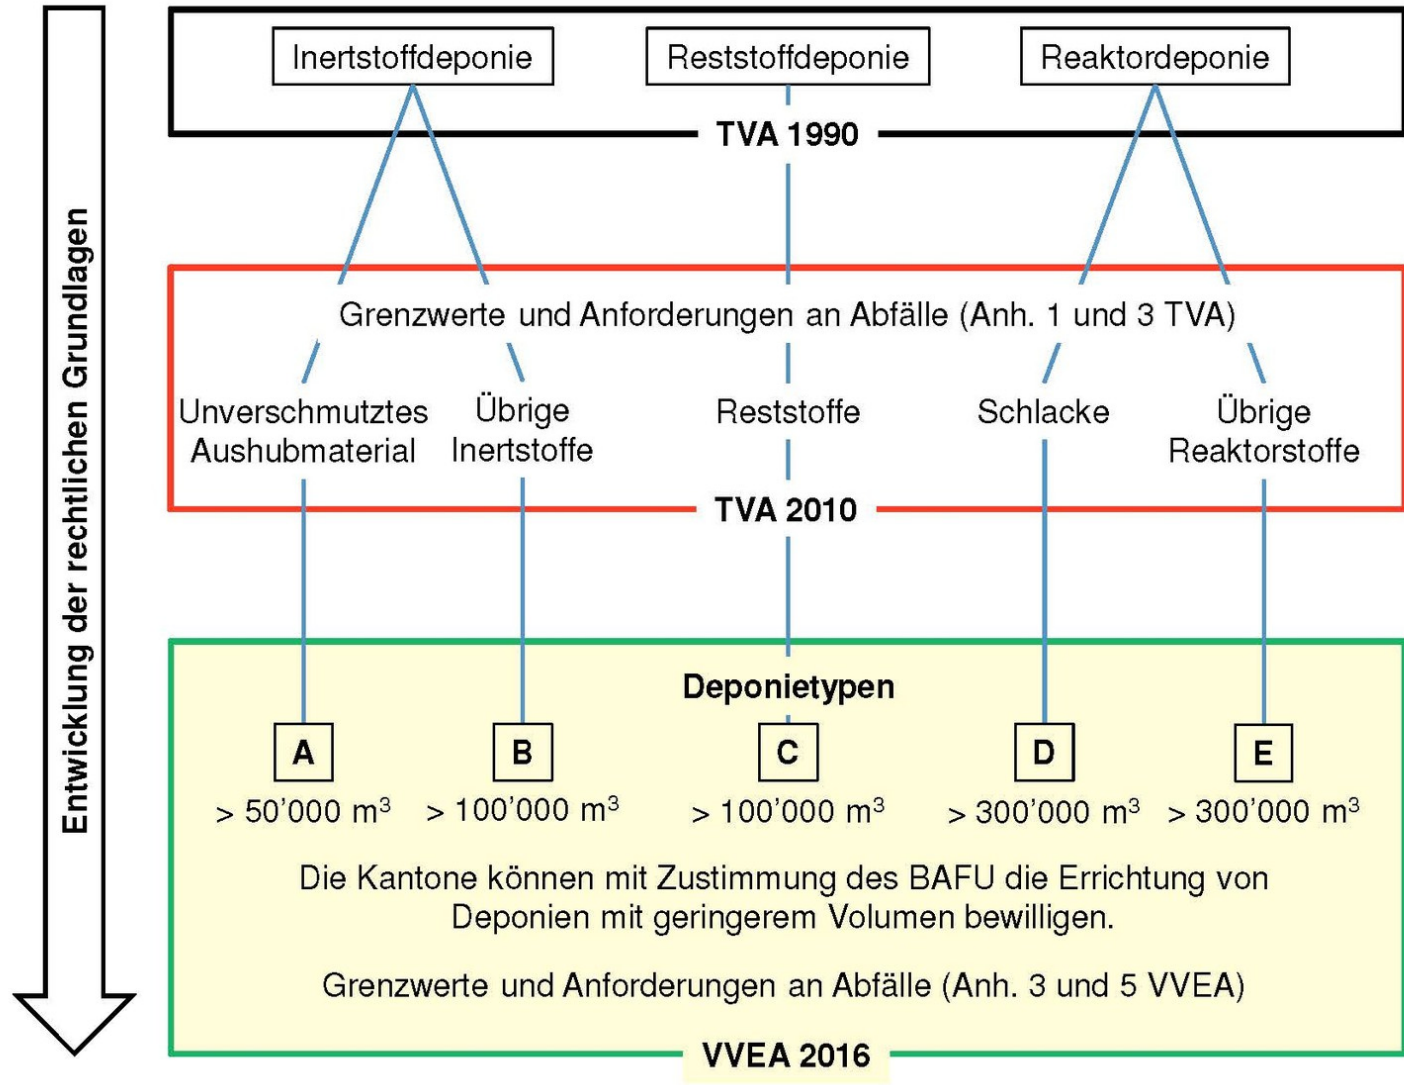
Entwicklung der rechtlichen Grundlagen

Inertstoffdeponie
Reststoffdeponie
Reaktordeponie

TVA 1990

Grenzwerte und Anforderungen an Abfälle (Anh. 1 und 3 TVA)

Unverschmutztes Aushubmaterial
Übrige Inertstoffe
Reststoffe
Schlacke
Übrige Reaktorstoffe

TVA 2010

Deponietypen

A
> 50’000 m$^3$

B
> 100’000 m$^3$

C
> 100’000 m$^3$

D
> 300’000 m$^3$

E
> 300’000 m$^3$

Die Kantone können mit Zustimmung des BAFU die Errichtung von Deponien mit geringerem Volumen bewilligen.

Grenzwerte und Anforderungen an Abfälle (Anh. 3 und 5 VVEA)

VVEA 2016